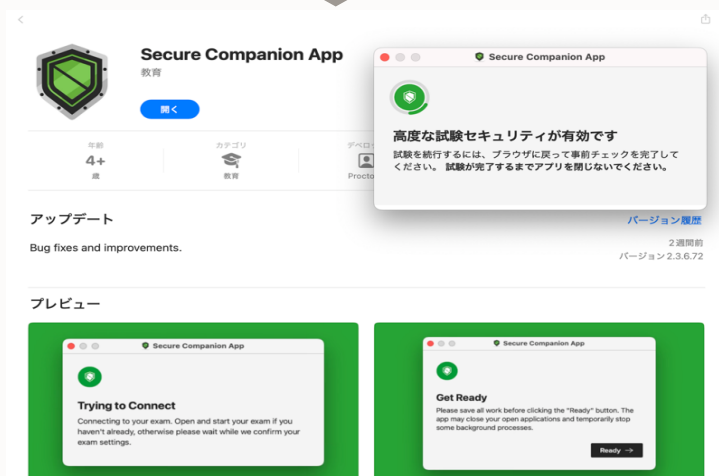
Secure Companion App
教育
開く

年齢
4+
歳

カテゴリ
教育

デベロ
Procto

Secure Companion App
高度な試験セキュリティが有効です
試験を続行するには、ブラウザに戻って事前チェックを完了してください。 試験が完了するまでアプリを閉じないでください。

アップデート
バージョン履歴
Bug fixes and improvements.
2週間前
バージョン2.3.6.72

プレビュー

Secure Companion App
Trying to Connect
Connecting to your exam. Open and start your exam if you haven't already, otherwise please wait while we confirm your exam settings.

Secure Companion App
Get Ready
Please save all work before clicking the "Ready" button. The app may close your open applications and temporarily stop some background processes.
Ready →